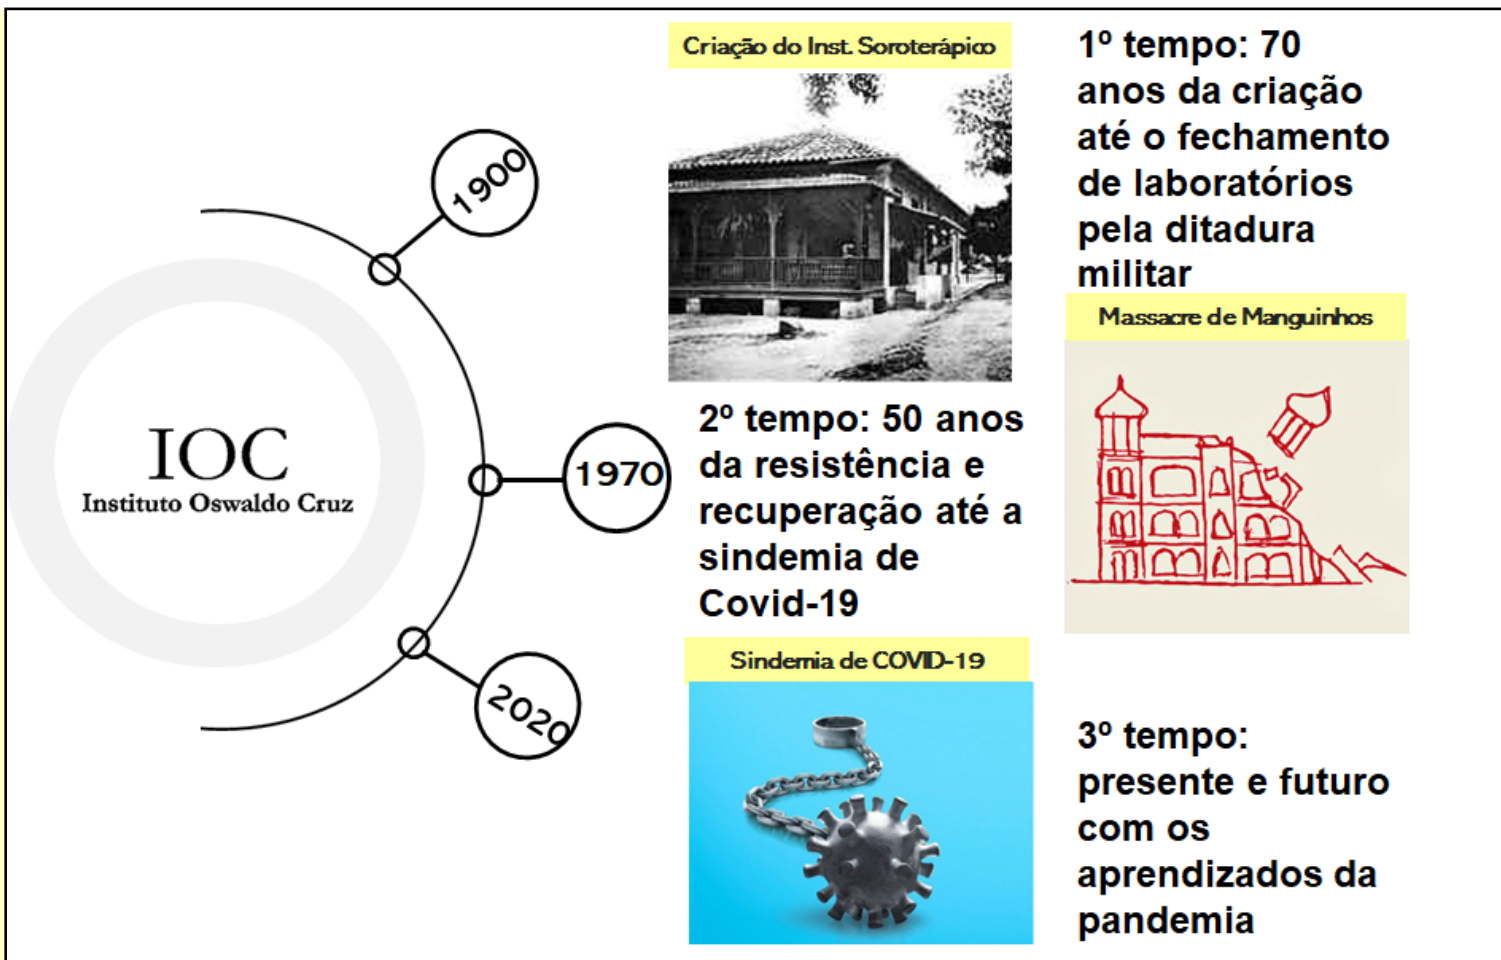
IOC
Instituto Oswaldo Cruz

1900

1970

2020

Criação do Inst. Soroterápico

1º tempo: 70 anos da criação até o fechamento de laboratórios pela ditadura militar

Massacre de Manguinhos

2º tempo: 50 anos da resistência e recuperação até a sindemia de Covid-19

Sindemia de COVID-19

3º tempo: presente e futuro com os aprendizados da pandemia